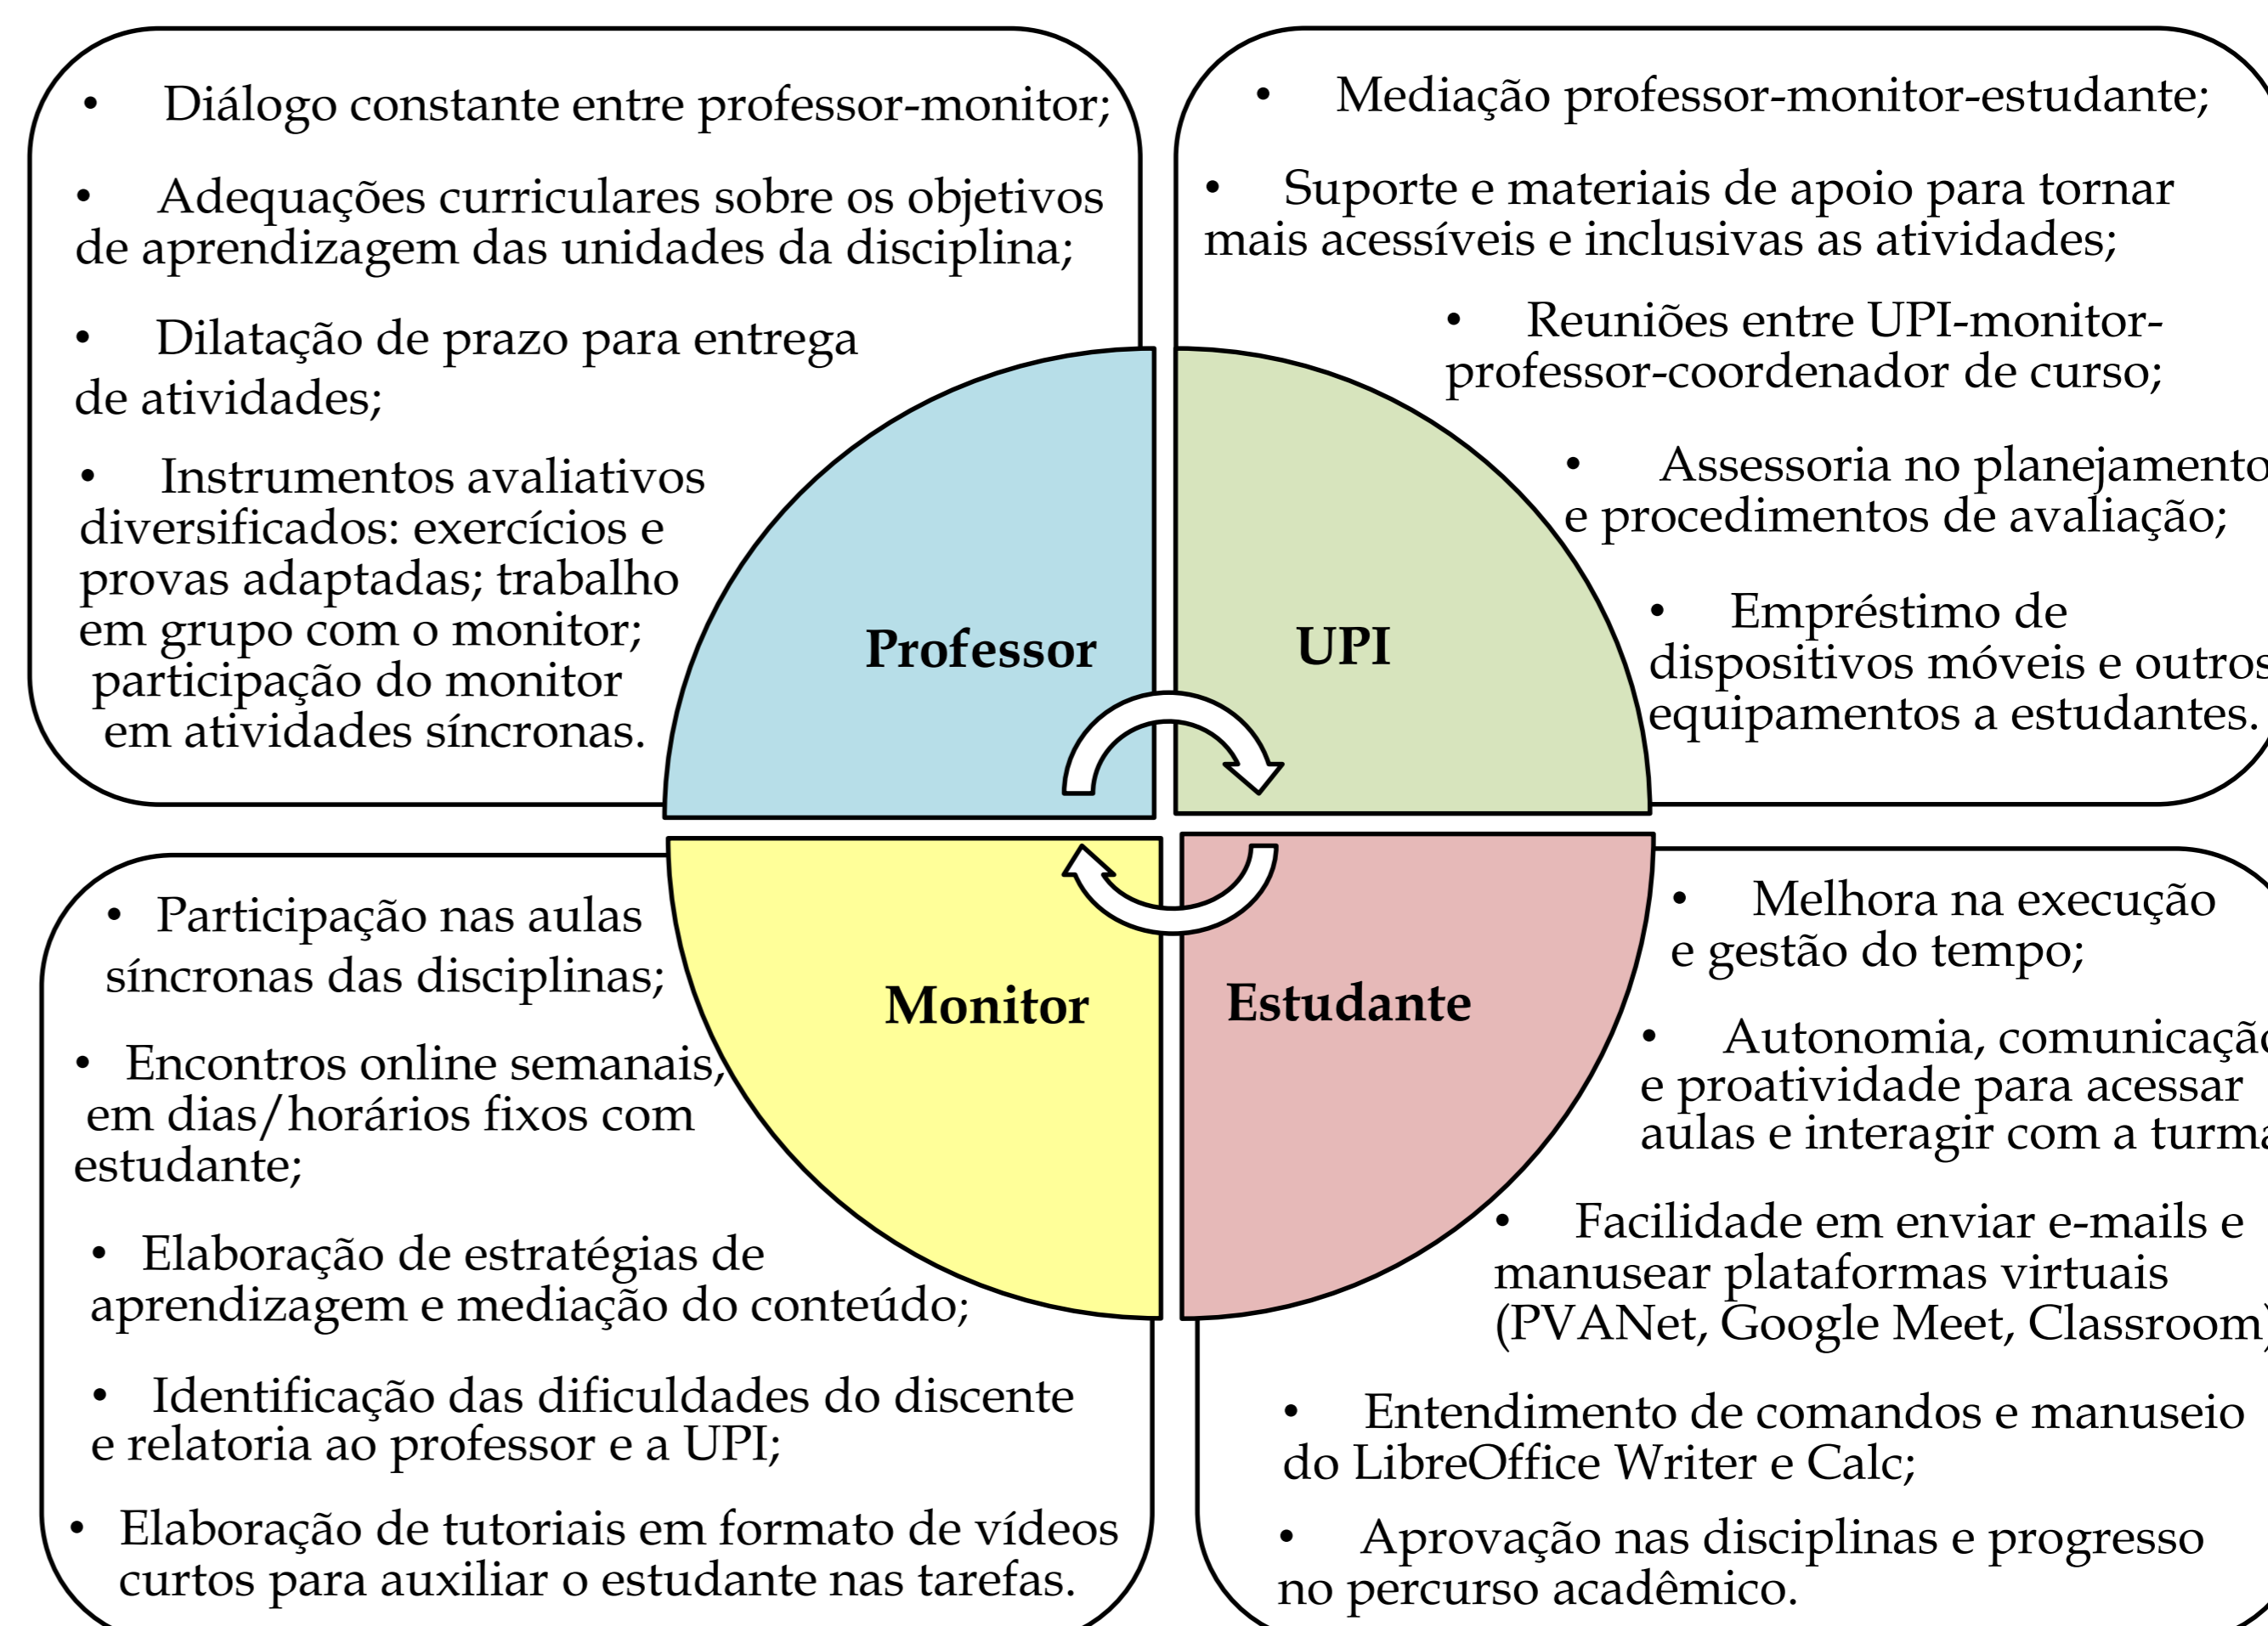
• Diálogo constante entre professor-monitor;

• Adequações curriculares sobre os objetivos de aprendizagem das unidades da disciplina;

• Dilatação de prazo para entrega de atividades;

• Instrumentos avaliativos diversificados: exercícios e provas adaptadas; trabalho em grupo com o monitor; participação do monitor em atividades síncronas.

• Mediação professor-monitor-estudante;

• Suporte e materiais de apoio para tornar mais acessíveis e inclusivas as atividades;

• Reuniões entre UPI-monitor-professor-coordenador de curso;

• Assessoria no planejamento e procedimentos de avaliação;

• Empréstimo de dispositivos móveis e outros equipamentos a estudantes.

Professor

UPI

Monitor

Estudante

• Participação nas aulas síncronas das disciplinas;

• Encontros online semanais, em dias/horários fixos com estudante;

• Elaboração de estratégias de aprendizagem e mediação do conteúdo;

• Identificação das dificuldades do discente e relatoria ao professor e a UPI;

• Elaboração de tutoriais em formato de vídeos curtos para auxiliar o estudante nas tarefas.

• Melhora na execução e gestão do tempo;

• Autonomia, comunicação e proatividade para acessar aulas e interagir com a turma

• Facilidade em enviar e-mails e manusear plataformas virtuais (PVANet, Google Meet, Classroom)

• Entendimento de comandos e manuseio do LibreOffice Writer e Calc;

• Aprovação nas disciplinas e progresso no percurso acadêmico.